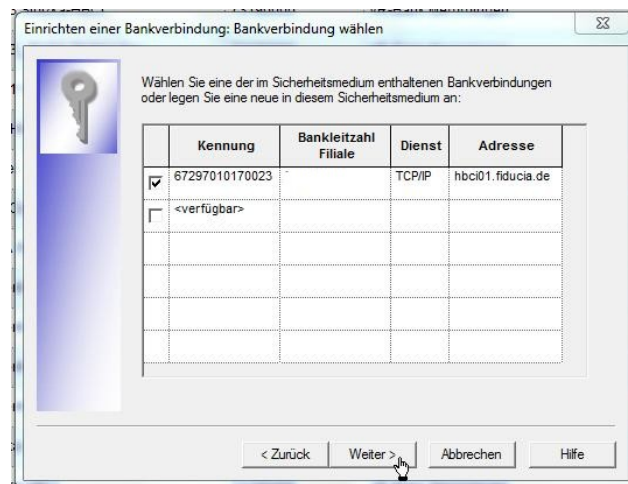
Einrichten einer Bankverbindung: Bankverbindung wählen

Wählen Sie eine der im Sicherheitsmedium enthaltenen Bankverbindungen oder legen Sie eine neue in diesem Sicherheitsmedium an:

| | Kennung | Bankleitzahl Filiale | Dienst | Adresse |
|---|---|---|---|---|
| ☑ | 67297010170023 | | TCP/IP | hbci01.fiducia.de |
| ☐ | <verfügbar> | | | |
| | | | | |
| | | | | |
| | | | | |
| | | | | |

< Zurück | Weiter > | Abbrechen | Hilfe